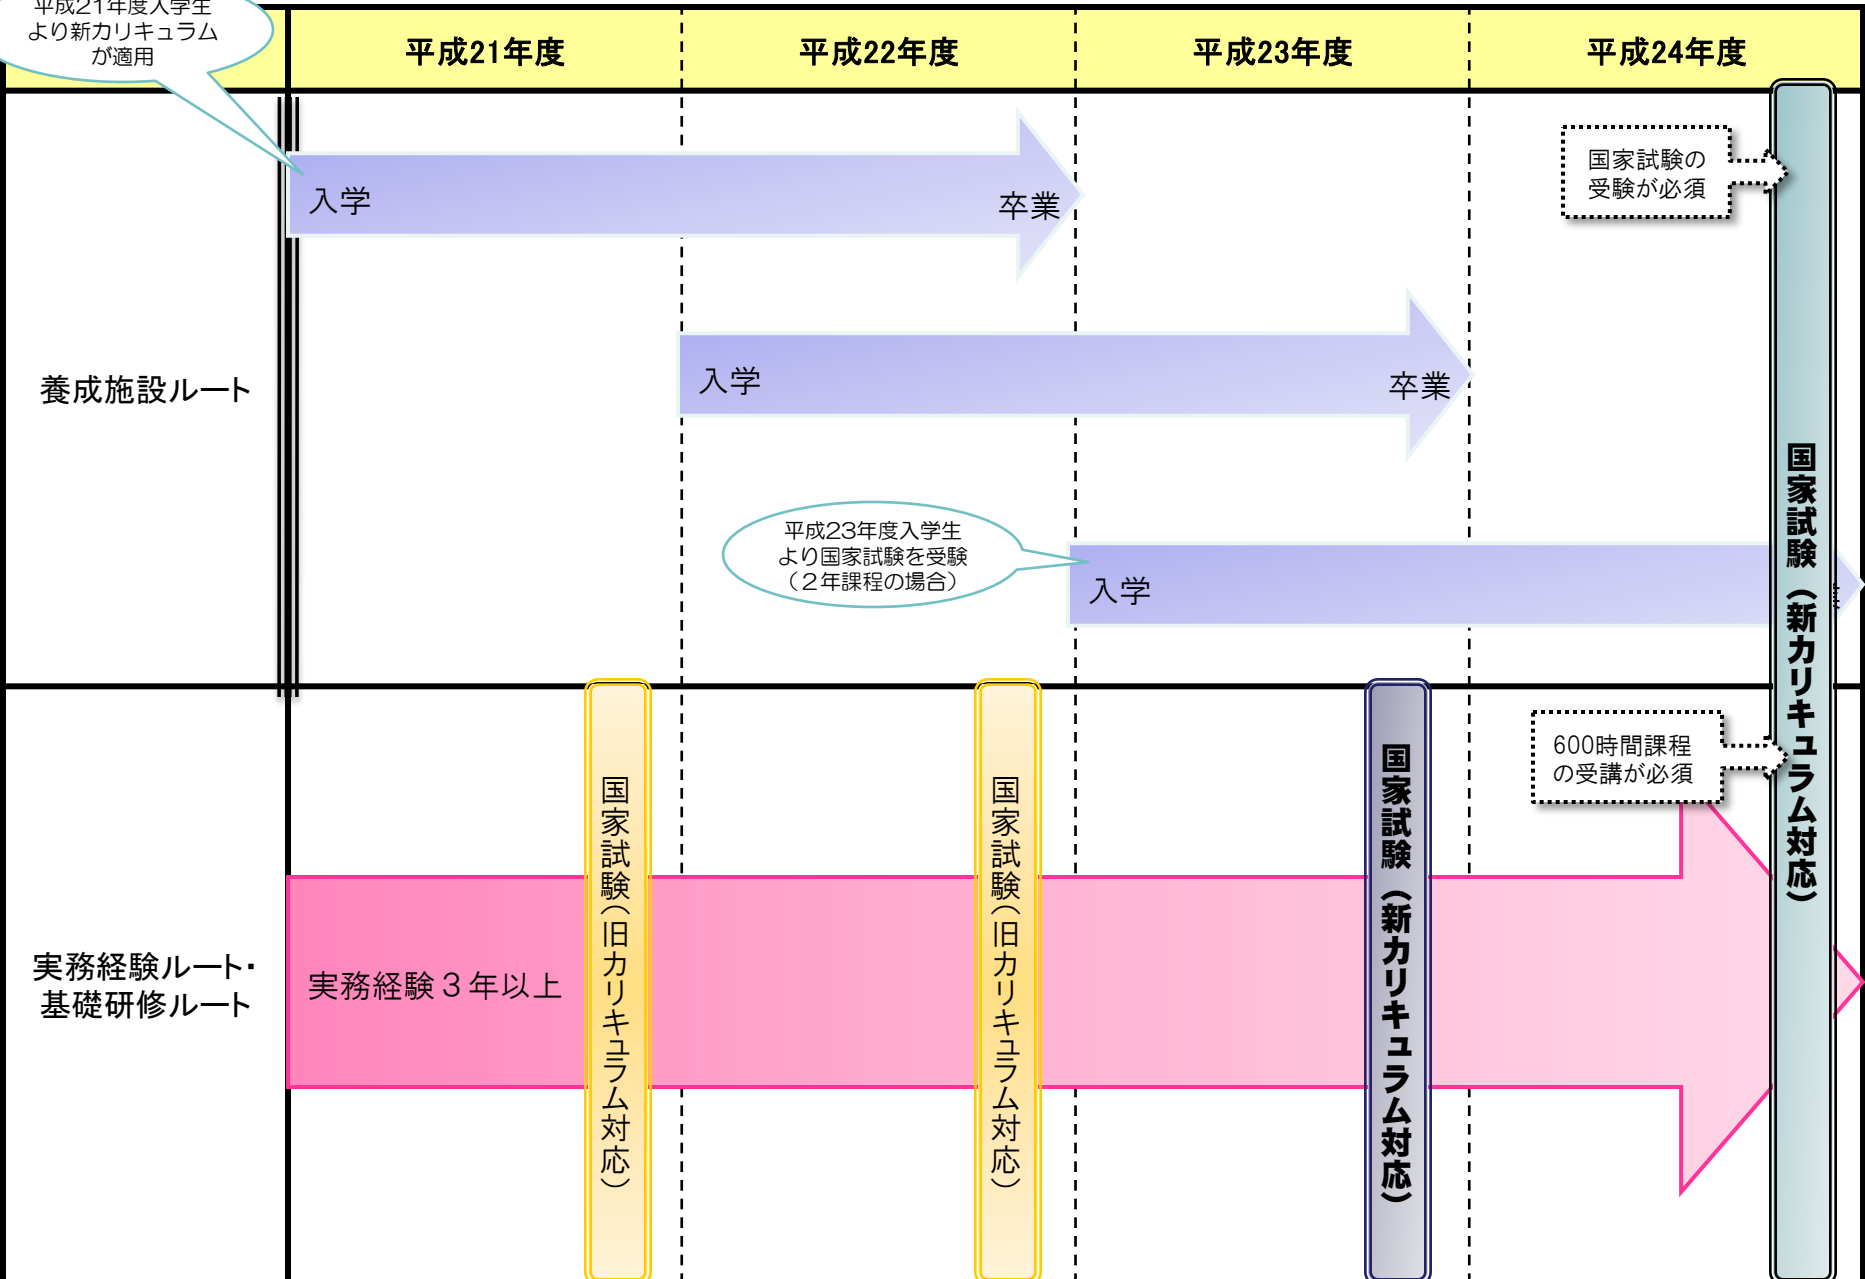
平成21年度入学生より新カリキュラムが適用

| | 平成21年度 | 平成22年度 | 平成23年度 | 平成24年度 |
|---|---|---|---|---|

養成施設ルート

入学 卒業

入学 卒業

平成23年度入学生より国家試験を受験（２年課程の場合）

入学

国家試験の受験が必須

国家試験（新カリキュラム対応）

実務経験ルート・基礎研修ルート

実務経験３年以上

国家試験（旧カリキュラム対応）

国家試験（旧カリキュラム対応）

国家試験（新カリキュラム対応）

600時間課程の受講が必須